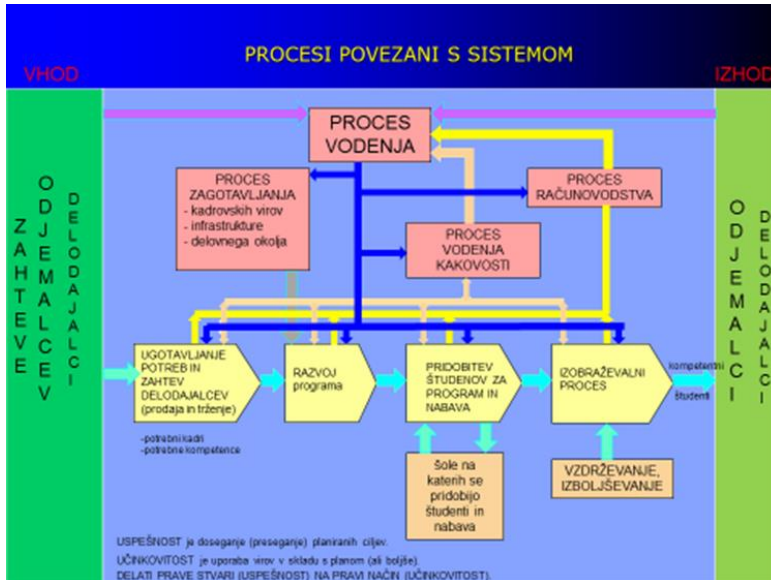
PROCESI POVEZANI S SISTEMOM

VHOD

IZHOD

ZAHTEVE

ODJEMALCEV

DELODAJALCI

PROCES VODENJA

PROCES ZAGOTAVLJANJA
- kadrovskih virov
- infrastrukture
- delovnega okolja

PROCES RAČUNOVODSTVA

PROCES VODENJA KAKOVOSTI

UGOTAVLJANJE POTREB IN ZAHTEV DELODAJALCEV (prodaja in trženje)

RAZVOJ programa

PRIDOBITEV ŠTUDENOV ZA PROGRAM IN NABAVA

IZOBRAŽEVALNI PROCES

kompetentni študenti

-potrebni kadri
-potrebne kompetence

Šole na katerih se pridobijo študenti in nabava

VZDRŽEVANJE, IZBOLJŠEVANJE

ODJEMALCI

DELODAJALCI

USPEŠNOST je doseganje (preseganje) planiranih ciljev.

UČINKOVITOST je uporaba virov v skladu s planom (ali boljše).

DELATI PRAVE STVARI (USPEŠNOST) NA PRAVI NAČIN (UČINKOVITOST).